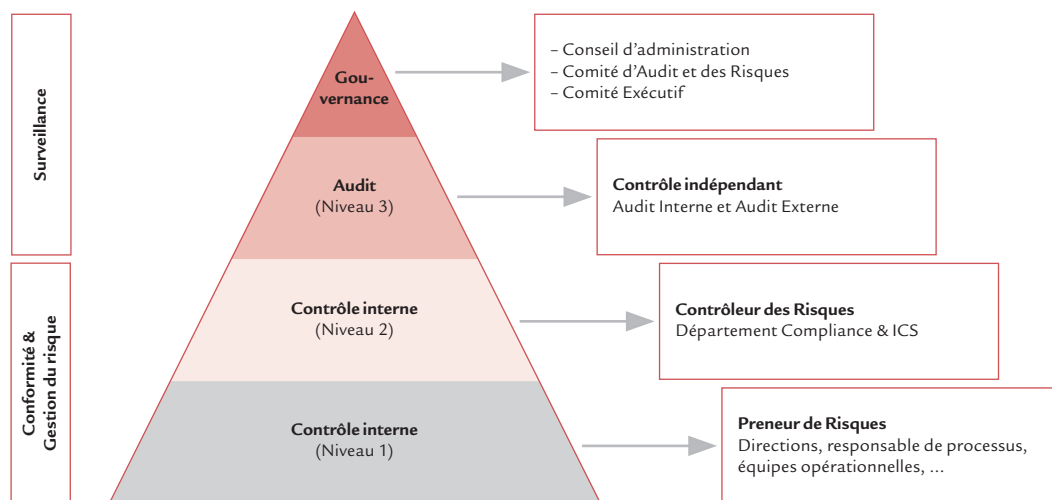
Surveillance

Conformité & Gestion du risque

Gouvernance

– Conseil d'administration
– Comité d'Audit et des Risques
– Comité Exécutif

Audit
(Niveau 3)

Contrôle indépendant
Audit Interne et Audit Externe

Contrôle interne
(Niveau 2)

Contrôleur des Risques
Département Compliance & ICS

Contrôle interne
(Niveau 1)

Preneur de Risques
Directions, responsable de processus, équipes opérationnelles, ...